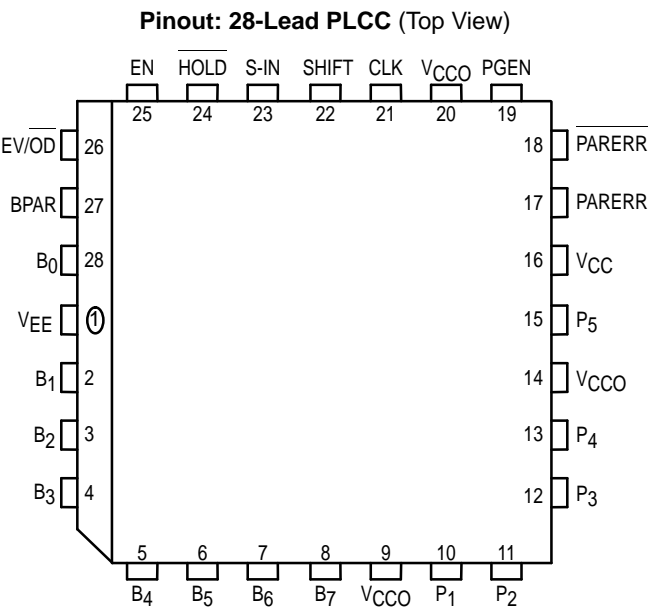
**Pinout: 28-Lead PLCC** (Top View)

EN $\overline{HOLD}$ S-IN SHIFT CLK $V_{CCO}$ PGEN

25 24 23 22 21 20 19

EV/$\overline{OD}$ 26

BPAR 27

$B_0$ 28

$V_{EE}$ 1

$B_1$ 2

$B_2$ 3

$B_3$ 4

18 $\overline{PARERR}$

17 PARERR

16 $V_{CC}$

15 $P_5$

14 $V_{CCO}$

13 $P_4$

12 $P_3$

5 6 7 8 9 10 11

$B_4$ $B_5$ $B_6$ $B_7$ $V_{CCO}$ $P_1$ $P_2$